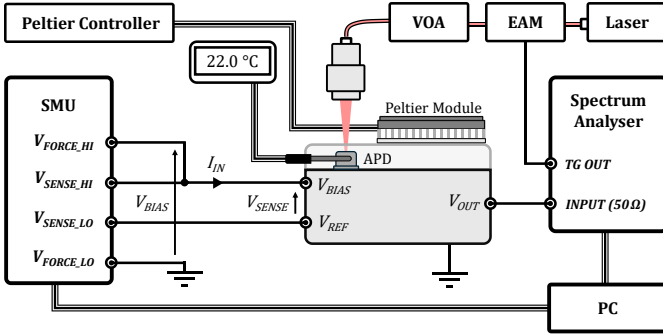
Peltier Controller

VOA

EAM

Laser

22.0 °C

Peltier Module

SMU

$V_{FORCE\_HI}$

$V_{SENSE\_HI}$

$V_{SENSE\_LO}$

$V_{FORCE\_LO}$

$I_{IN}$

$V_{BIAS}$

$V_{SENSE}$

APD

$V_{BIAS}$

$V_{REF}$

$V_{OUT}$

Spectrum Analyser

TG OUT

INPUT (50Ω)

PC